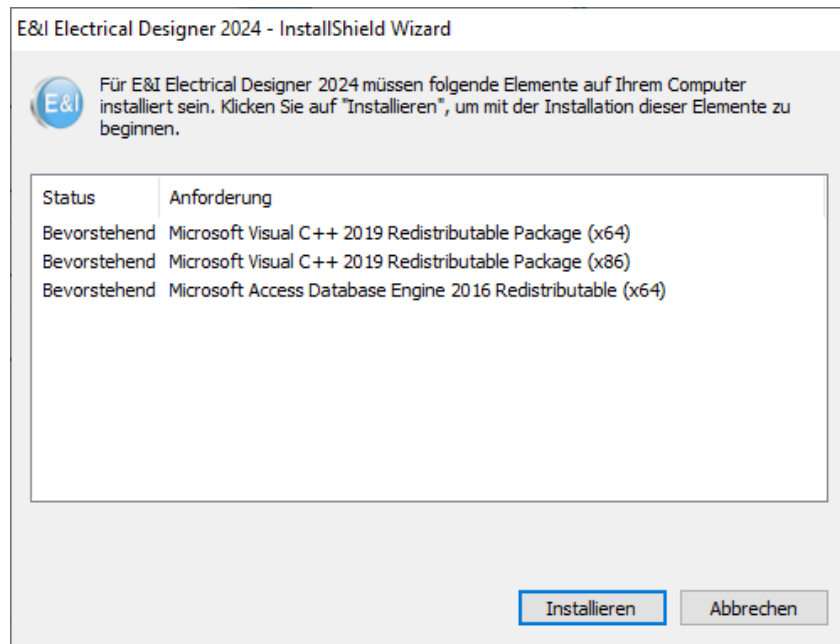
E&I Electrical Designer 2024 - InstallShield Wizard

E&I

Für E&I Electrical Designer 2024 müssen folgende Elemente auf Ihrem Computer installiert sein. Klicken Sie auf "Installieren", um mit der Installation dieser Elemente zu beginnen.

| Status | Anforderung |
|---|---|
| Bevorstehend | Microsoft Visual C++ 2019 Redistributable Package (x64) |
| Bevorstehend | Microsoft Visual C++ 2019 Redistributable Package (x86) |
| Bevorstehend | Microsoft Access Database Engine 2016 Redistributable (x64) |

Installieren

Abbrechen